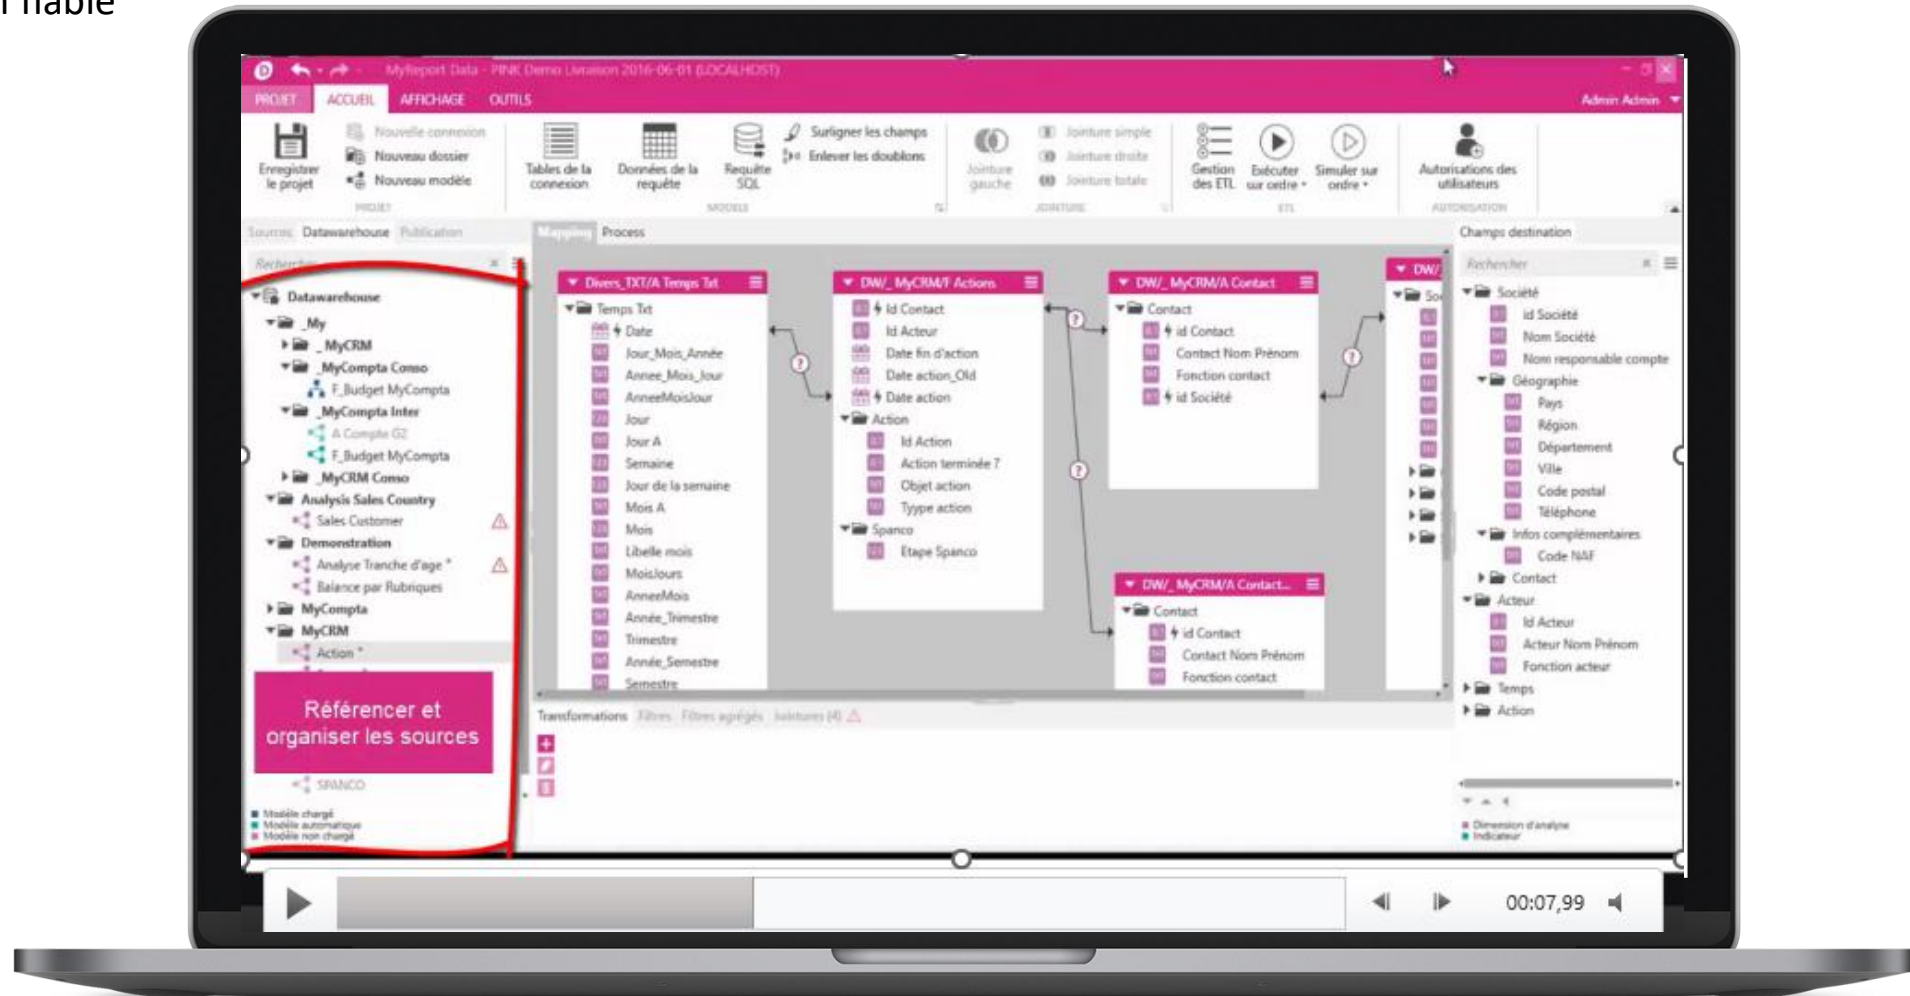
fiable

MyReport Data - PINK Demo Livraison 2016-06-01 (LOCALHOST)

PROJET ACCUEIL AFFICHAGE OUTILS Admin Admin

Enregistrer le projet
Nouvelle connexion
Nouveau dossier
Nouveau modèle
PROJET
Tables de la connexion
Données de la requête
Requête SQL
Surligner les champs
Enlever les doublons
MODELE
Jointure gauche
Jointure simple
Jointure droite
Jointure totale
JOINTURE
Gestion des ETL
Exécuter sur ordre
Simuler sur ordre
ETL
Autorisations des utilisateurs
AUTORISATION

Sources Datawarehouse Publication

Rechercher

Datawarehouse
_My
_MyCRM
_MyCompta Conso
F_Budget MyCompta
_MyCompta Inter
A Compte G2
F_Budget MyCompta
_MyCRM Conso
Analysis Sales Country
Sales Customer
Demonstration
Analyse Tranche d'age *
Balance par Rubriques
MyCompta
MyCRM
Action *

Référencer et organiser les sources

SPANCO

Modèle chargé
Modèle automatique
Modèle non chargé

Mapping Process

Divers_TXT/A Temps Txt
Temps Txt
Date
Jour_Mois_Année
Annee_Mois_Jour
AnneeMoisJour
Jour
Jour A
Semaine
Jour de la semaine
Mois A
Mois
Libelle mois
MoisJours
AnneeMois
Année_Trimestre
Trimestre
Année_Semestre
Semestre

DW/_MyCRM/F Actions
Id Contact
Id Acteur
Date fin d'action
Date action_Old
Date action
Action
Id Action
Action terminée ?
Objet action
Type action
Spanco
Etape Spanco

DW/_MyCRM/A Contact
Contact
id Contact
Contact Nom Prénom
Fonction contact
id Société

DW/_MyCRM/A Contact...
Contact
id Contact
Contact Nom Prénom
Fonction contact

DW/

Transformations Filtres Filtres agrégés Jointures (4)

Champs destination

Rechercher

Société
id Société
Nom Société
Nom responsable compte
Géographie
Pays
Région
Département
Ville
Code postal
Téléphone
Infos complémentaires
Code NAF
Contact
Acteur
Id Acteur
Acteur Nom Prénom
Fonction acteur
Temps
Action

Dimension d'analyse
Indicateur

00:07,99